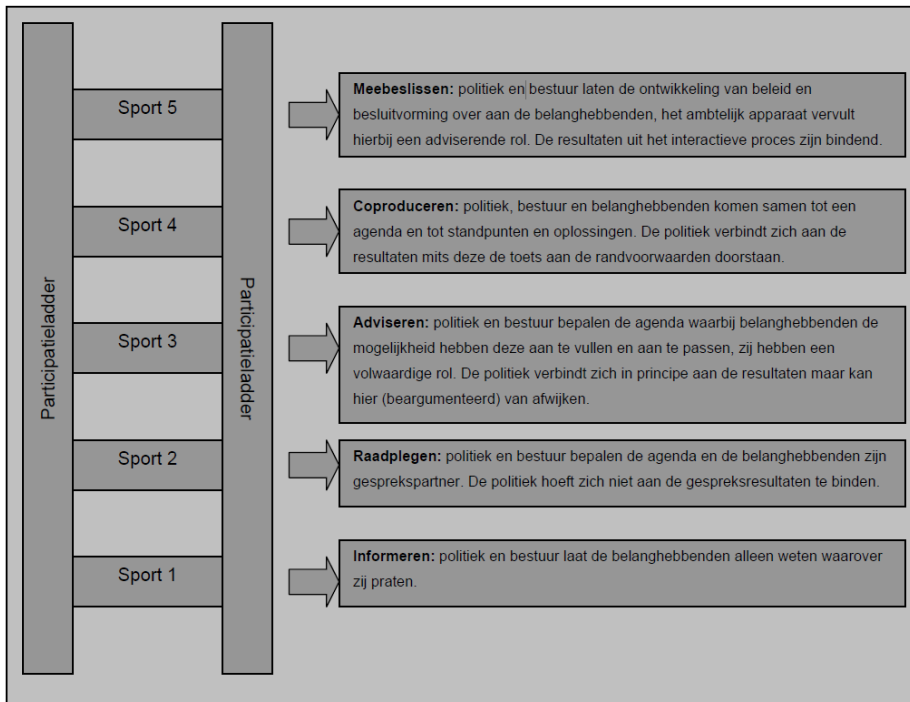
Participatieladder

Participatieladder

Sport 5

Meebeslissen: politiek en bestuur laten de ontwikkeling van beleid en besluitvorming over aan de belanghebbenden, het ambtelijk apparaat vervult hierbij een adviserende rol. De resultaten uit het interactieve proces zijn bindend.

Sport 4

Coproduceren: politiek, bestuur en belanghebbenden komen samen tot een agenda en tot standpunten en oplossingen. De politiek verbindt zich aan de resultaten mits deze de toets aan de randvoorwaarden doorstaan.

Sport 3

Adviseren: politiek en bestuur bepalen de agenda waarbij belanghebbenden de mogelijkheid hebben deze aan te vullen en aan te passen, zij hebben een volwaardige rol. De politiek verbindt zich in principe aan de resultaten maar kan hier (beargumenteerd) van afwijken.

Sport 2

Raadplegen: politiek en bestuur bepalen de agenda en de belanghebbenden zijn gesprekspartner. De politiek hoeft zich niet aan de gespreksresultaten te binden.

Sport 1

Informeren: politiek en bestuur laat de belanghebbenden alleen weten waarover zij praten.